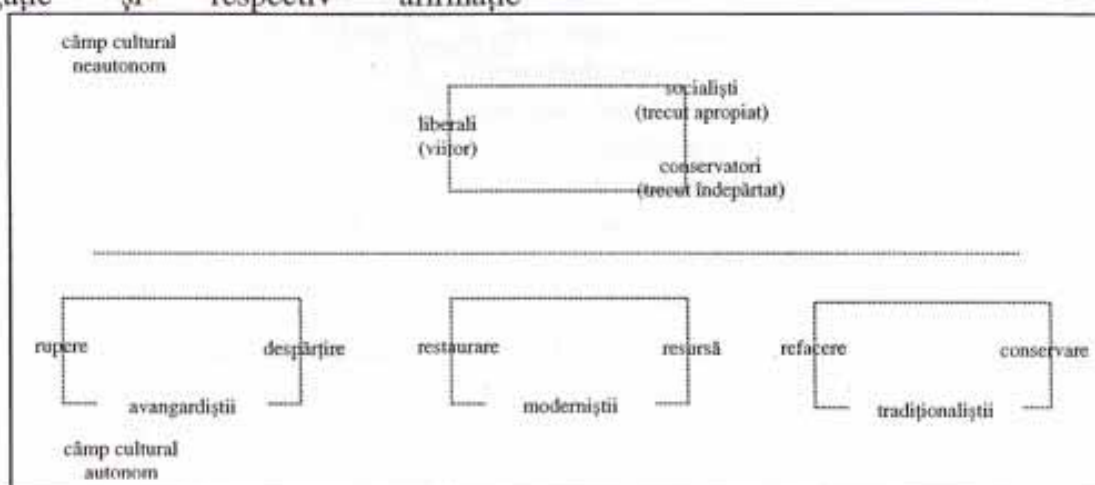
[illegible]ţie şi respectiv afirmaţie

câmp cultural neautonom

liberali (viitor)

socialişti (trecut apropiat)

conservatori (trecut îndepărtat)

ruptere

despărţire

avangardiştii

restaurare

resursă

moderniştii

refacere

conservare

tradiţionaliştii

câmp cultural autonom